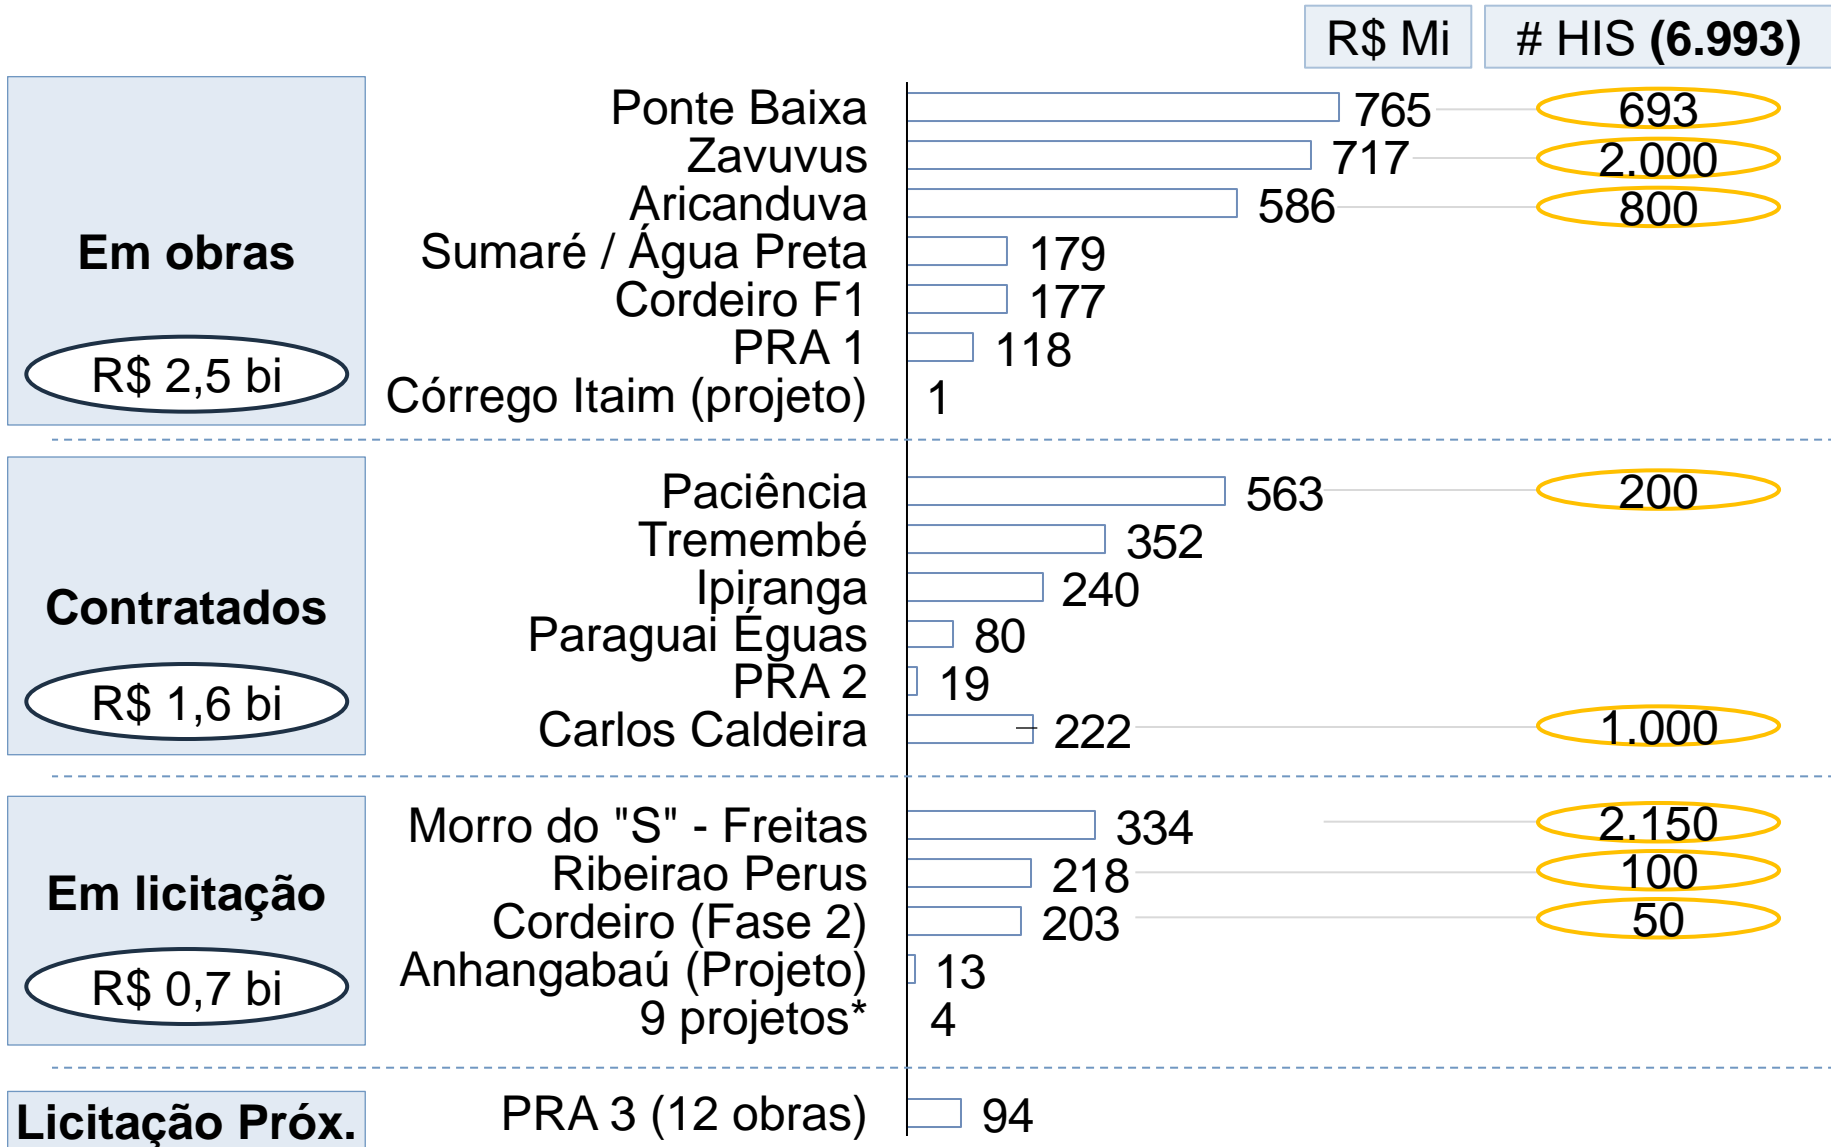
| | | R$ Mi | # HIS **(6.993)** |
|---|---|---|---|
| **Em obras** R$ 2,5 bi | Ponte Baixa | 765 | 693 |
| | Zavuvus | 717 | 2.000 |
| | Aricanduva | 586 | 800 |
| | Sumaré / Água Preta | 179 | |
| | Cordeiro F1 | 177 | |
| | PRA 1 | 118 | |
| | Córrego Itaim (projeto) | 1 | |
| **Contratados** R$ 1,6 bi | Paciência | 563 | 200 |
| | Tremembé | 352 | |
| | Ipiranga | 240 | |
| | Paraguai Éguas | 80 | |
| | PRA 2 | 19 | |
| | Carlos Caldeira | 222 | 1.000 |
| **Em licitação** R$ 0,7 bi | Morro do "S" - Freitas | 334 | 2.150 |
| | Ribeirao Perus | 218 | 100 |
| | Cordeiro (Fase 2) | 203 | 50 |
| | Anhangabaú (Projeto) | 13 | |
| | 9 projetos* | 4 | |
| **Licitação Próx.** | PRA 3 (12 obras) | 94 | |